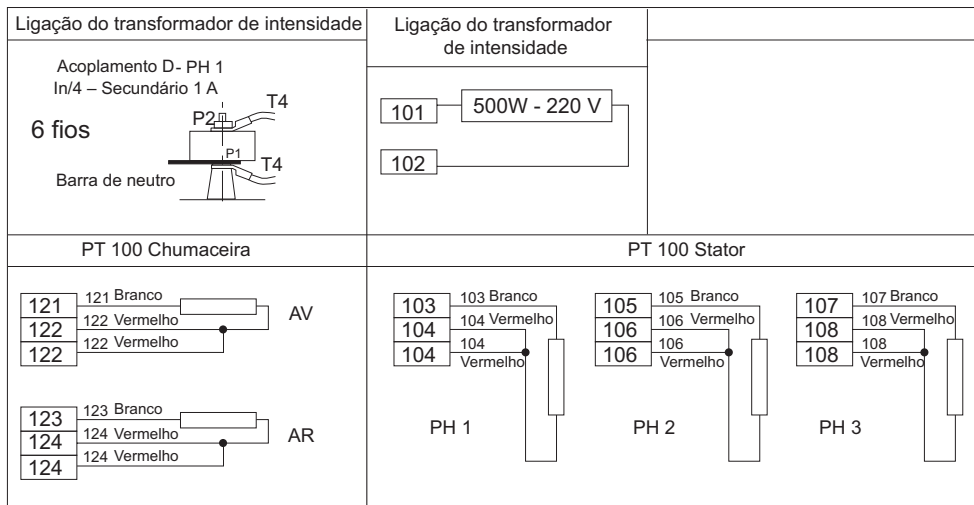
Ligação do transformador de intensidade

Acoplamento D- PH 1
In/4 – Secundário 1 A

6 fios

P2
T4
P1
T4

Barra de neutro

Ligação do transformador de intensidade

101
500W - 220 V
102

PT 100 Chumaceira

121
121 Branco
122
122 Vermelho
AV
122
122 Vermelho

123
123 Branco
124
124 Vermelho
AR
124
124 Vermelho

PT 100 Stator

103
103 Branco
104
104 Vermelho
104
104
Vermelho
PH 1

105
105 Branco
106
106 Vermelho
106
106
Vermelho
PH 2

107
107 Branco
108
108 Vermelho
108
108
Vermelho
PH 3